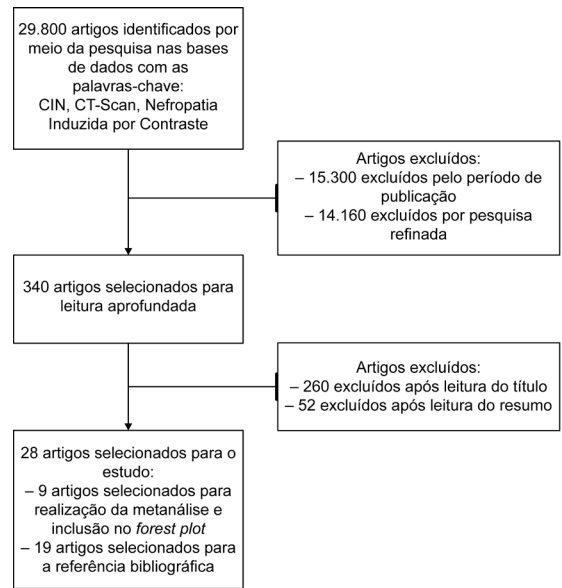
29.800 artigos identificados por meio da pesquisa nas bases de dados com as palavras-chave:
CIN, CT-Scan, Nefropatia Induzida por Contraste

Artigos excluídos:
– 15.300 excluídos pelo período de publicação
– 14.160 excluídos por pesquisa refinada

340 artigos selecionados para leitura aprofundada

Artigos excluídos:
– 260 excluídos após leitura do título
– 52 excluídos após leitura do resumo

28 artigos selecionados para o estudo:
– 9 artigos selecionados para realização da metanálise e inclusão no forest plot
– 19 artigos selecionados para a referência bibliográfica